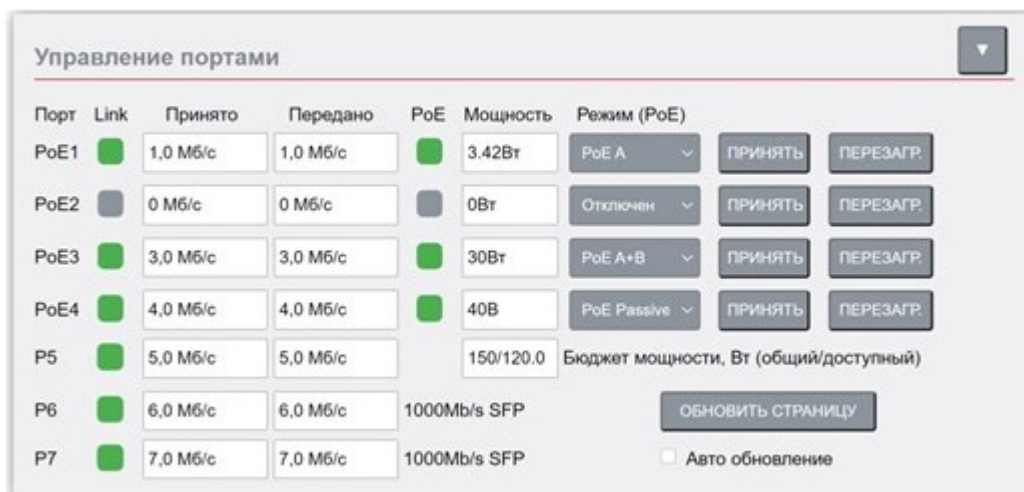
Управление портами

| Порт | Link | Принято | Передано | PoE | Мощность | Режим (PoE) | | |
|---|---|---|---|---|---|---|---|---|
| PoE1 | | 1,0 Мб/с | 1,0 Мб/с | | 3.42Вт | PoE A | ПРИНЯТЬ | ПЕРЕЗАГР. |
| PoE2 | | 0 Мб/с | 0 Мб/с | | 0Вт | Отключен | ПРИНЯТЬ | ПЕРЕЗАГР. |
| PoE3 | | 3,0 Мб/с | 3,0 Мб/с | | 30Вт | PoE A+B | ПРИНЯТЬ | ПЕРЕЗАГР. |
| PoE4 | | 4,0 Мб/с | 4,0 Мб/с | | 40В | PoE Passive | ПРИНЯТЬ | ПЕРЕЗАГР. |
| P5 | | 5,0 Мб/с | 5,0 Мб/с | | 150/120.0 | Бюджет мощности, Вт (общий/доступный) | | |
| P6 | | 6,0 Мб/с | 6,0 Мб/с | 1000Mb/s SFP | | ОБНОВИТЬ СТРАНИЦУ | | |
| P7 | | 7,0 Мб/с | 7,0 Мб/с | 1000Mb/s SFP | | Авто обновление | | |